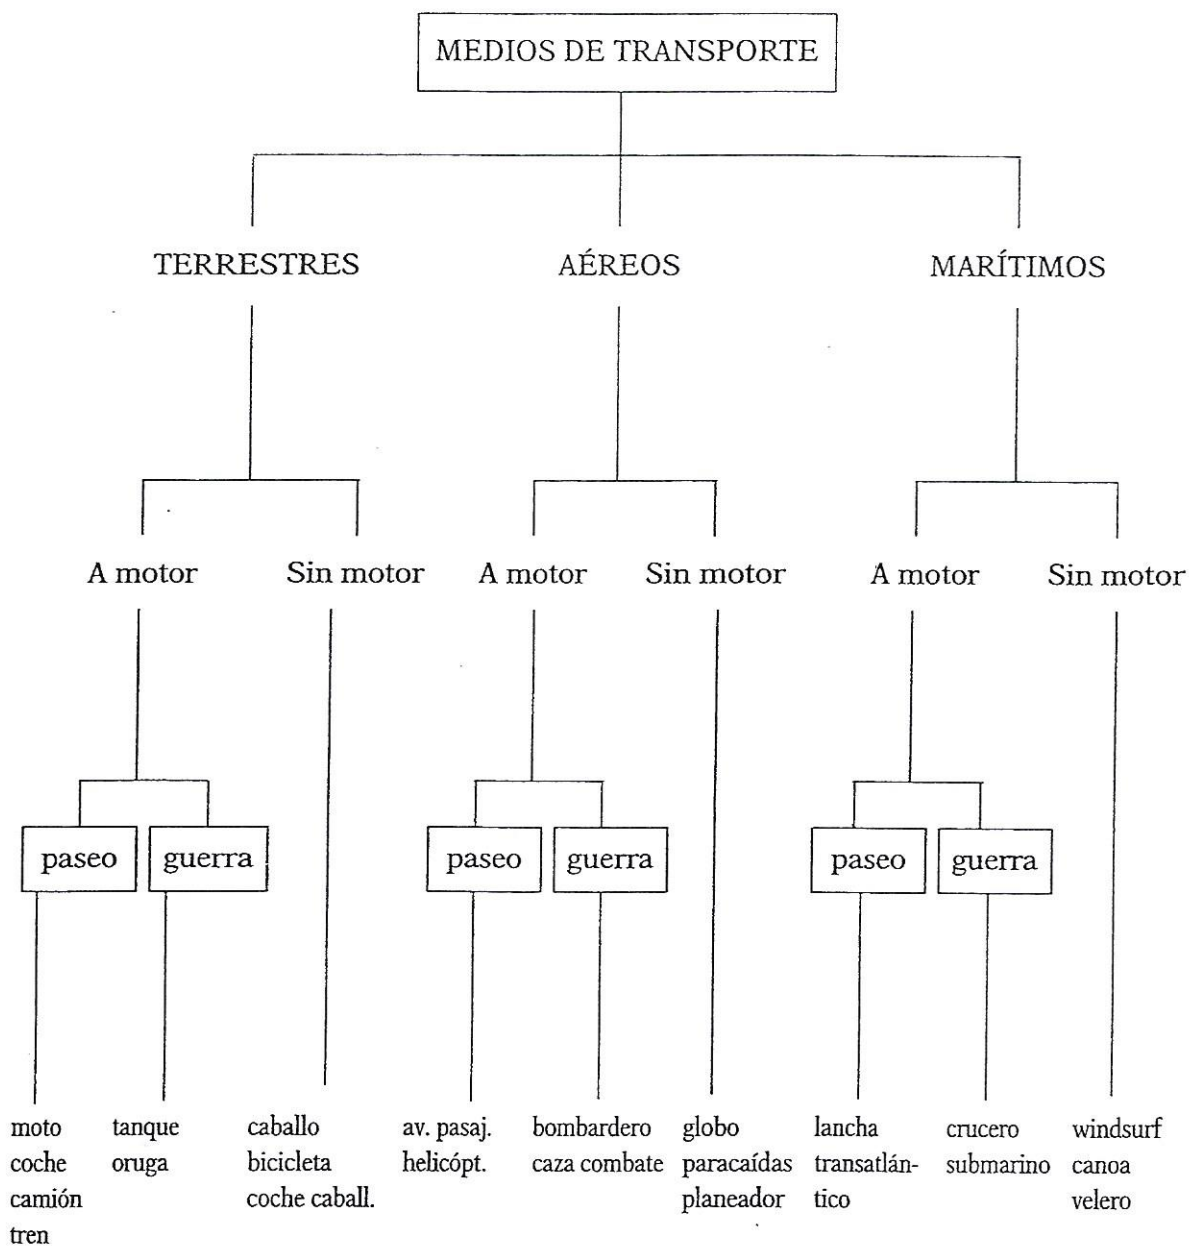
MEDIOS DE TRANSPORTE

TERRESTRES

AÉREOS

MARÍTIMOS

A motor

Sin motor

A motor

Sin motor

A motor

Sin motor

paseo

guerra

paseo

guerra

paseo

guerra

moto
coche
camión
tren

tanque
oruga

caballo
bicicleta
coche caball.

av. pasaj.
helicópt.

bombardero
caza combate

globo
paracaídas
planeador

lancha
transatlántico

crucero
submarino

windsurf
canoa
velero